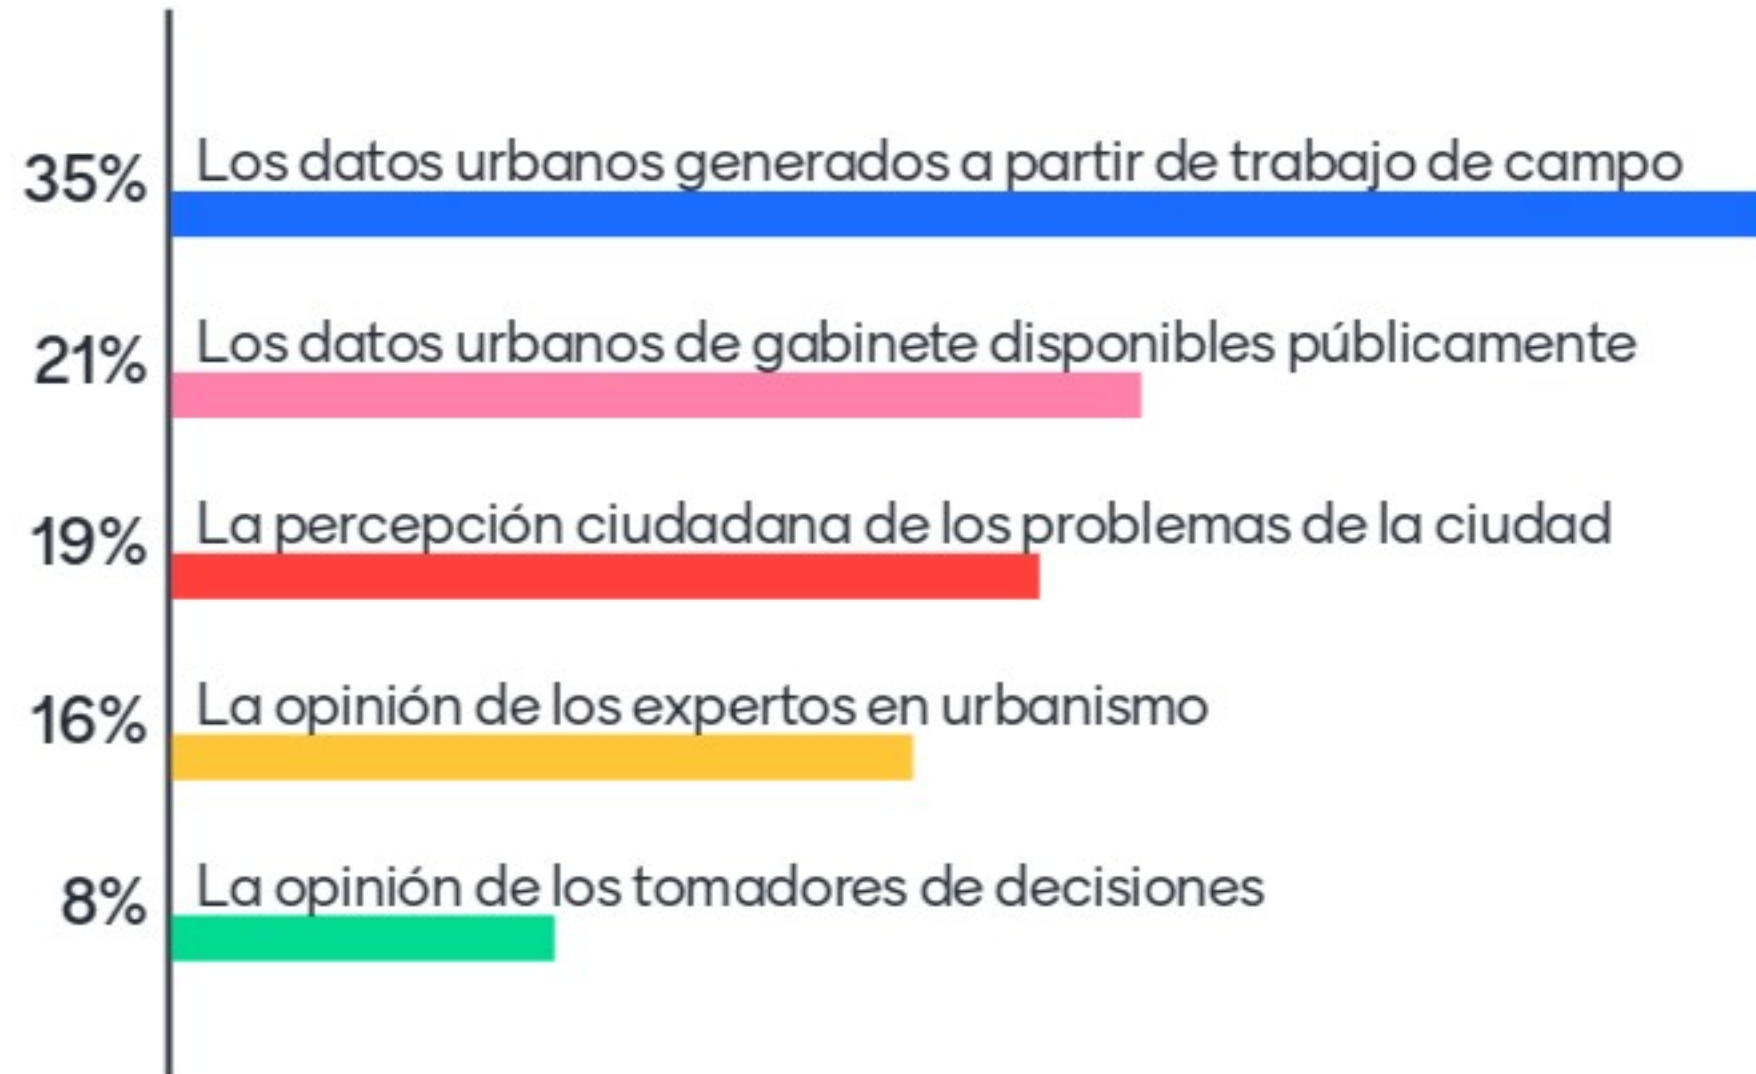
35% Los datos urbanos generados a partir de trabajo de campo

21% Los datos urbanos de gabinete disponibles públicamente

19% La percepción ciudadana de los problemas de la ciudad

16% La opinión de los expertos en urbanismo

8% La opinión de los tomadores de decisiones